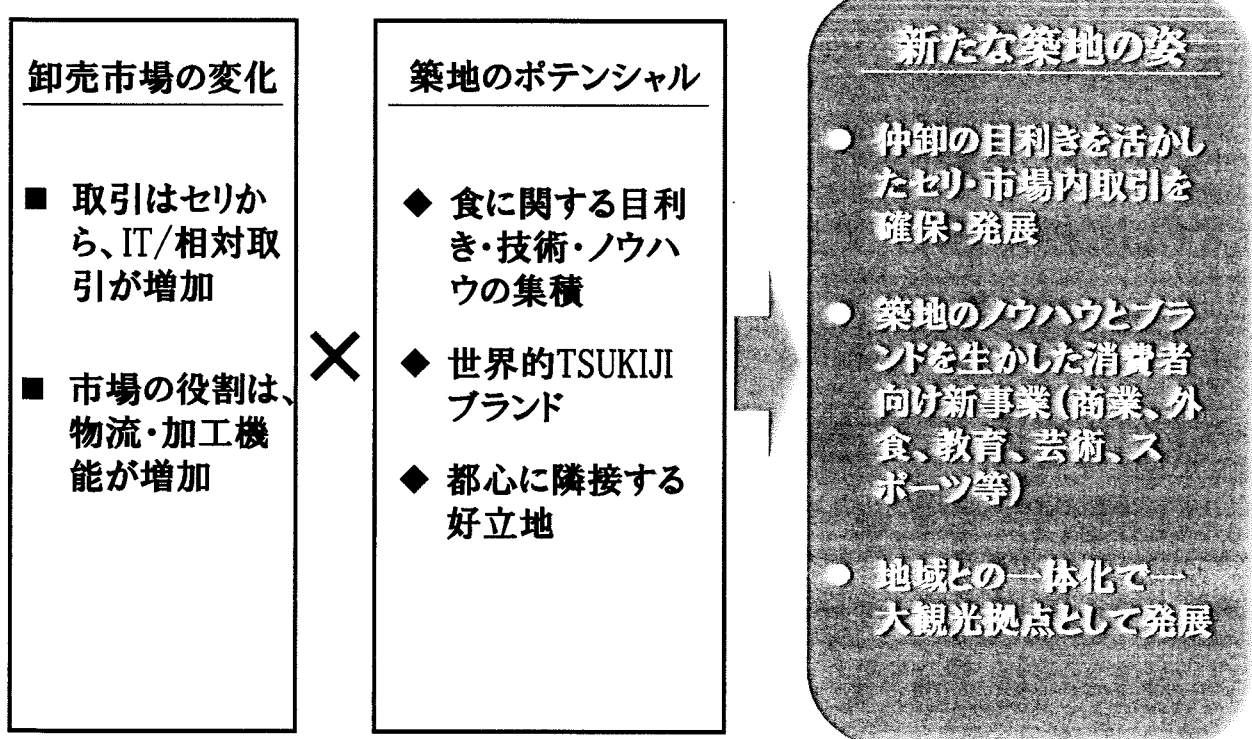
卸売市場の変化

■ 取引はセリから、IT/相対取引が増加

■ 市場の役割は、物流・加工機能が増加

×

築地のポテンシャル

◆ 食に関する目利き・技術・ノウハウの集積

◆ 世界的TSUKIJIブランド

◆ 都心に隣接する好立地

新たな築地の姿

● 仲卸の目利きを活かしたセリ・市場内取引を確保・発展

● 築地のノウハウとブランドを生かした消費者向け新事業（商業、外食、教育、芸術、スポーツ等）

● 地域との一体化で一大観光拠点として発展